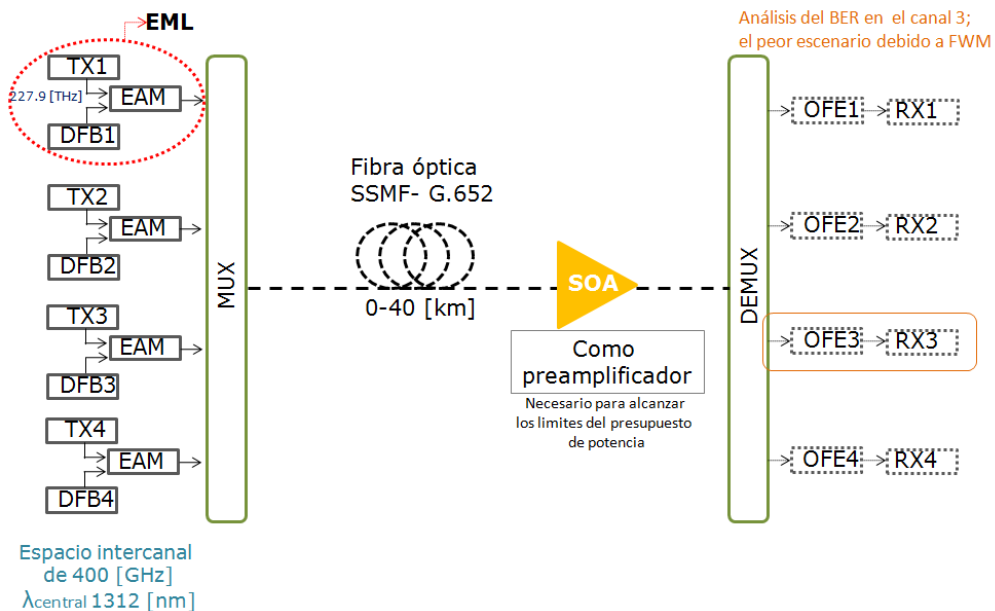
EML

TX1
227.9 [THz]
EAM
DFB1

TX2
EAM
DFB2

TX3
EAM
DFB3

TX4
EAM
DFB4

MUX

Fibra óptica
SSMF- G.652

0-40 [km]

SOA

Como preamplificador

Necesario para alcanzar los limites del presupuesto de potencia

Análisis del BER en el canal 3; el peor escenario debido a FWM

DEMUX

OFE1 RX1
OFE2 RX2
OFE3 RX3
OFE4 RX4

Espacio intercanal de 400 [GHz]
$\lambda_{central}$ 1312 [nm]